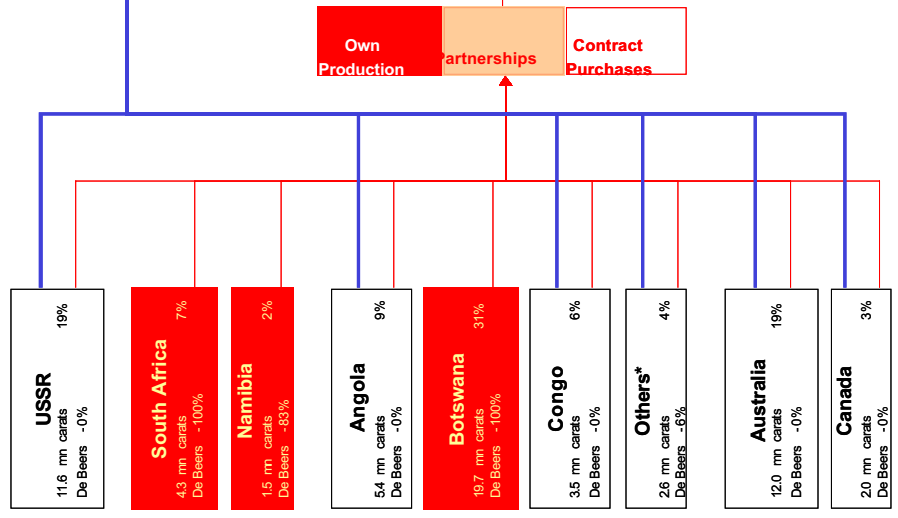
Own Production

Partnerships

Contract Purchases

USSR
19%
11.6 mn carats
De Beers -0%

South Africa
7%
4.3 mn carats
De Beers -100%

Namibia
2%
1.5 mn carats
De Beers -83%

Angola
9%
5.4 mn carats
De Beers -0%

Botswana
31%
19.7 mn carats
De Beers -100%

Congo
6%
3.5 mn carats
De Beers -0%

Others*
4%
2.6 mn carats
De Beers -6%

Australia
19%
12.0 mn carats
De Beers -0%

Canada
3%
2.0 mn carats
De Beers -0%